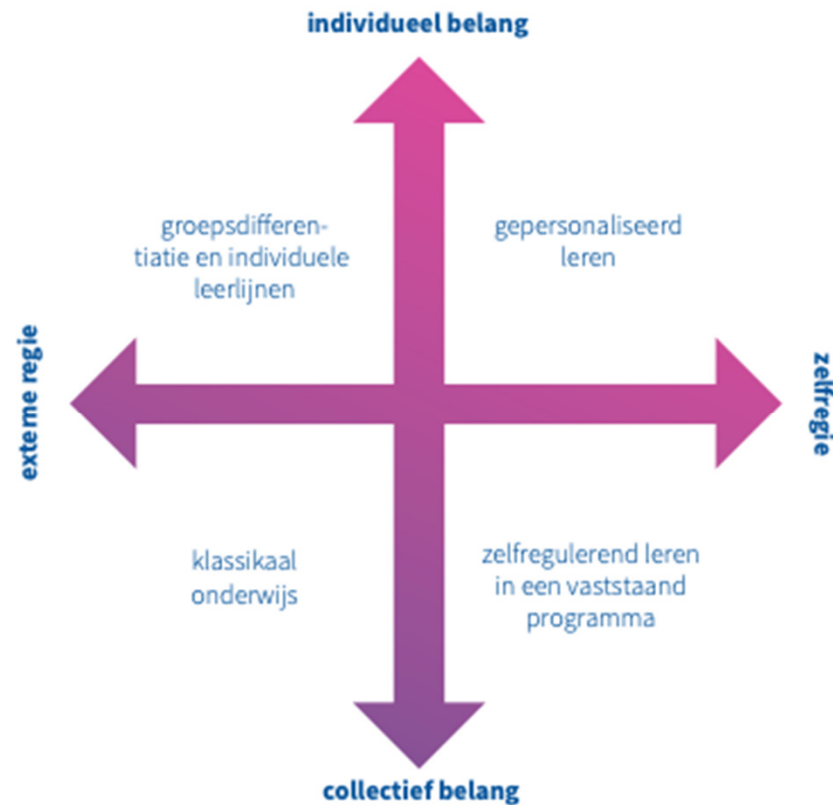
individueel belang

groepsdifferentiatie en individuele leerlijnen

gepersonaliseerd leren

externe regie

zelfregie

klassikaal onderwijs

zelfregulerend leren in een vaststaand programma

collectief belang